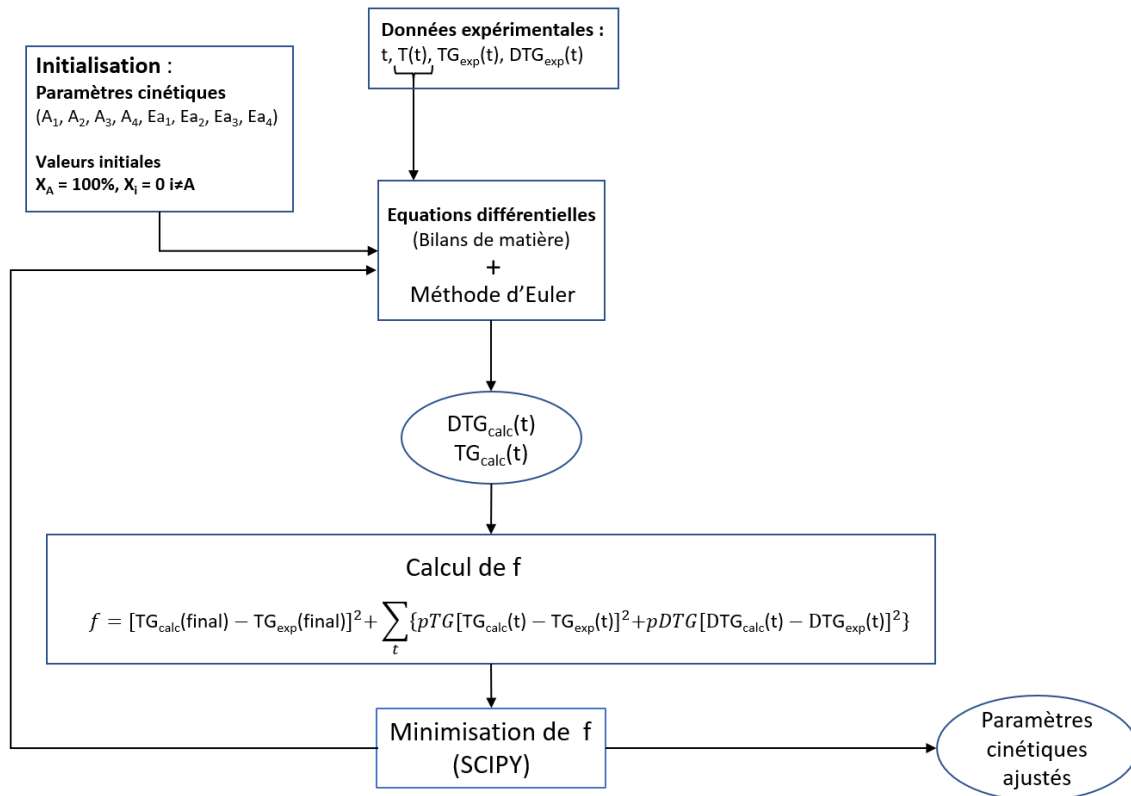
Initialisation :
Paramètres cinétiques
($A_1$, $A_2$, $A_3$, $A_4$, $Ea_1$, $Ea_2$, $Ea_3$, $Ea_4$)

Valeurs initiales
$X_A$ = 100%, $X_i$ = 0 i≠A

Données expérimentales :
t, T(t), $TG_{exp}(t)$, $DTG_{exp}(t)$

Equations différentielles
(Bilans de matière)
+
Méthode d'Euler

$DTG_{calc}(t)$
$TG_{calc}(t)$

Calcul de f

$f = [TG_{calc}(final) - TG_{exp}(final)]^2 + \sum_t \{pTG[TG_{calc}(t) - TG_{exp}(t)]^2 + pDTG[DTG_{calc}(t) - DTG_{exp}(t)]^2\}$

Minimisation de f
(SCIPY)

Paramètres cinétiques ajustés